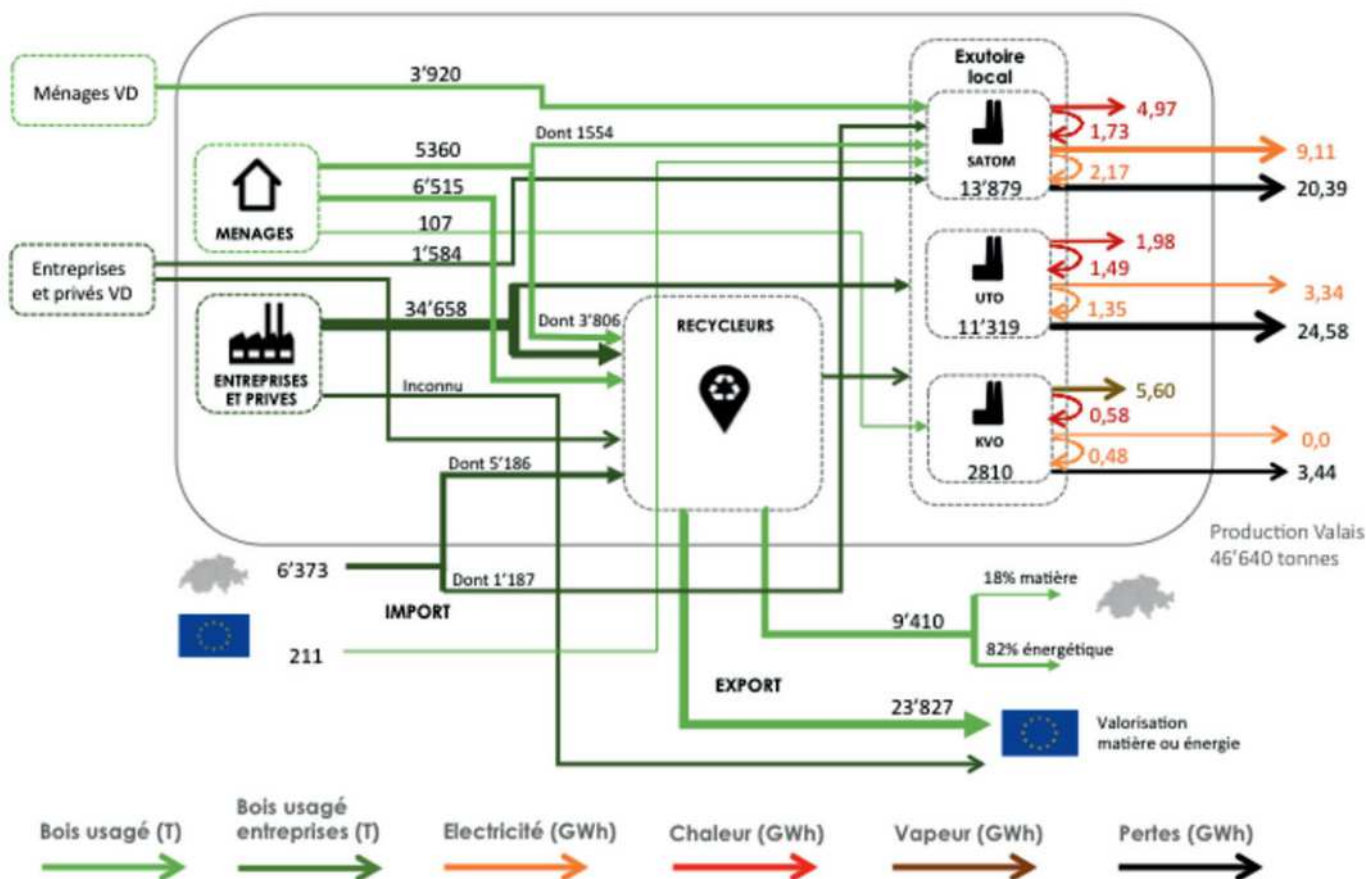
Ménages VD

3'920

Dont 1554

5360

6'515

107

1'584

MENAGES

Entreprises et privés VD

34'658

Dont 3'806

ENTREPRISES ET PRIVES

Inconnu

Dont 5'186

RECYCLEURS

Exutoire local

SATOM
13'879

4,97
1,73
9,11
2,17
20,39

UTO
11'319

1,98
1,49
3,34
1,35
24,58

KVO
2810

5,60
0,58
0,0
0,48
3,44

Production Valais
46'640 tonnes

6'373

Dont 1'187

IMPORT

211

18% matière

9'410

82% énergétique

EXPORT

23'827

Valorisation matière ou énergie

Bois usagé (T)

Bois usagé entreprises (T)

Electricité (GWh)

Chaleur (GWh)

Vapeur (GWh)

Pertes (GWh)